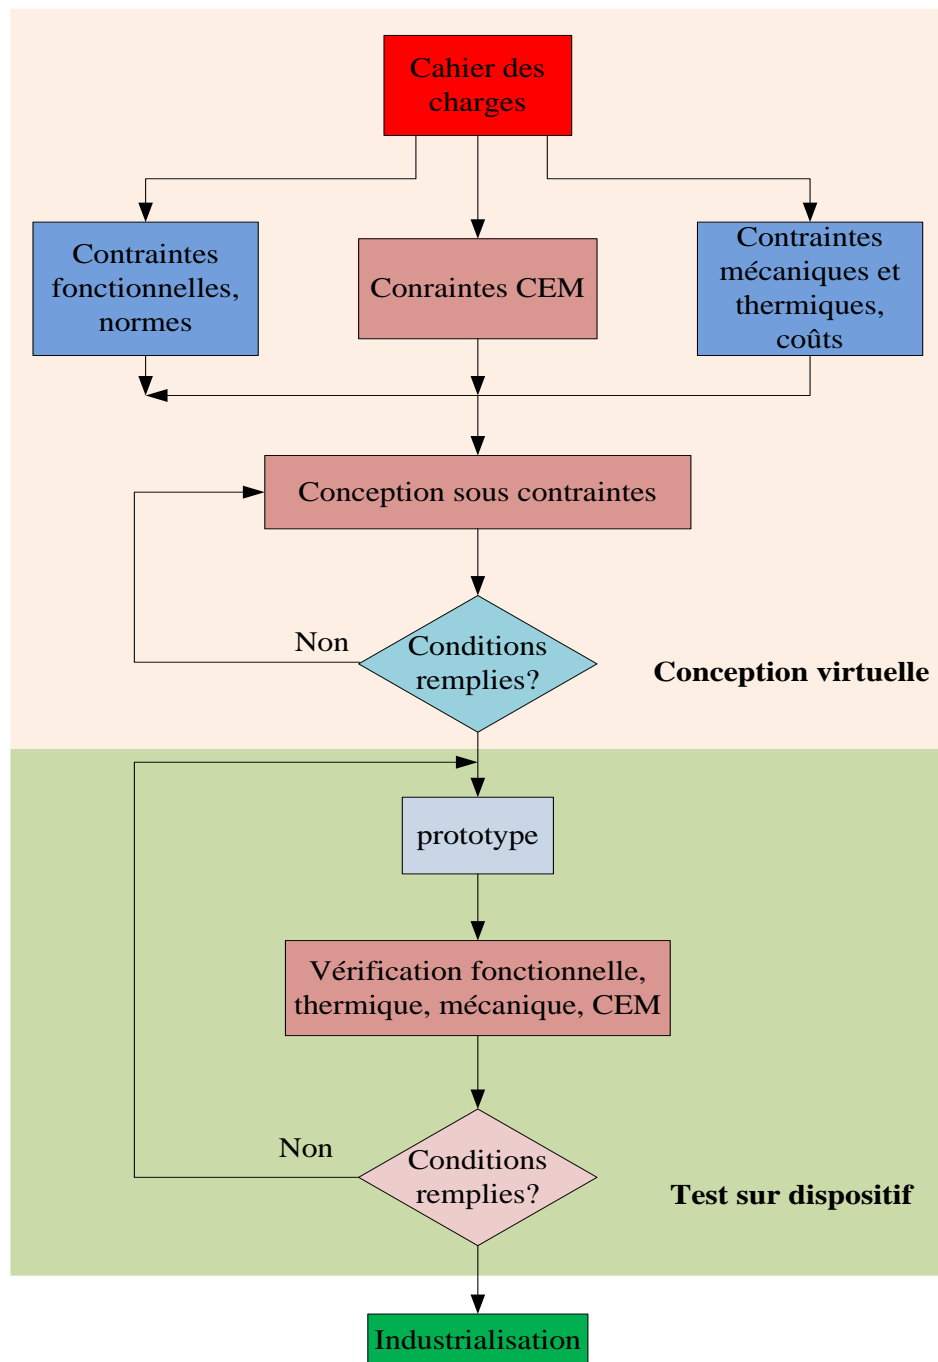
Cahier des charges

Contraintes fonctionnelles, normes

Conraintes CEM

Contraintes mécaniques et thermiques, coûts

Conception sous contraintes

Non

Conditions remplies?

Conception virtuelle

prototype

Vérification fonctionnelle, thermique, mécanique, CEM

Non

Conditions remplies?

Test sur dispositif

Industrialisation